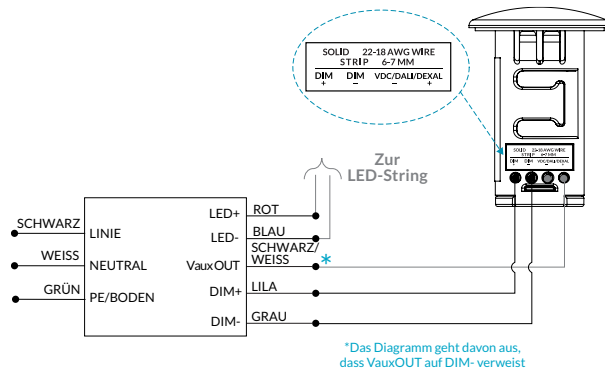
SOLID 22-18 AWG WIRE
STRIP 6-7 MM
DIM + DIM − VDC/DALI/DEXAL − +

SOLID 22-18 AWG WIRE STRIP 6-7 MM DIM DIM VDC/DALI/DEXAL

Zur LED-String

SCHWARZ
WEISS
GRÜN

LINIE
NEUTRAL
PE/BODEN

LED+
LED-
VauxOUT
DIM+
DIM-

ROT
BLAU
SCHWARZ/ WEISS *
LILA
GRAU

*Das Diagramm geht davon aus, dass VauxOUT auf DIM- verweist